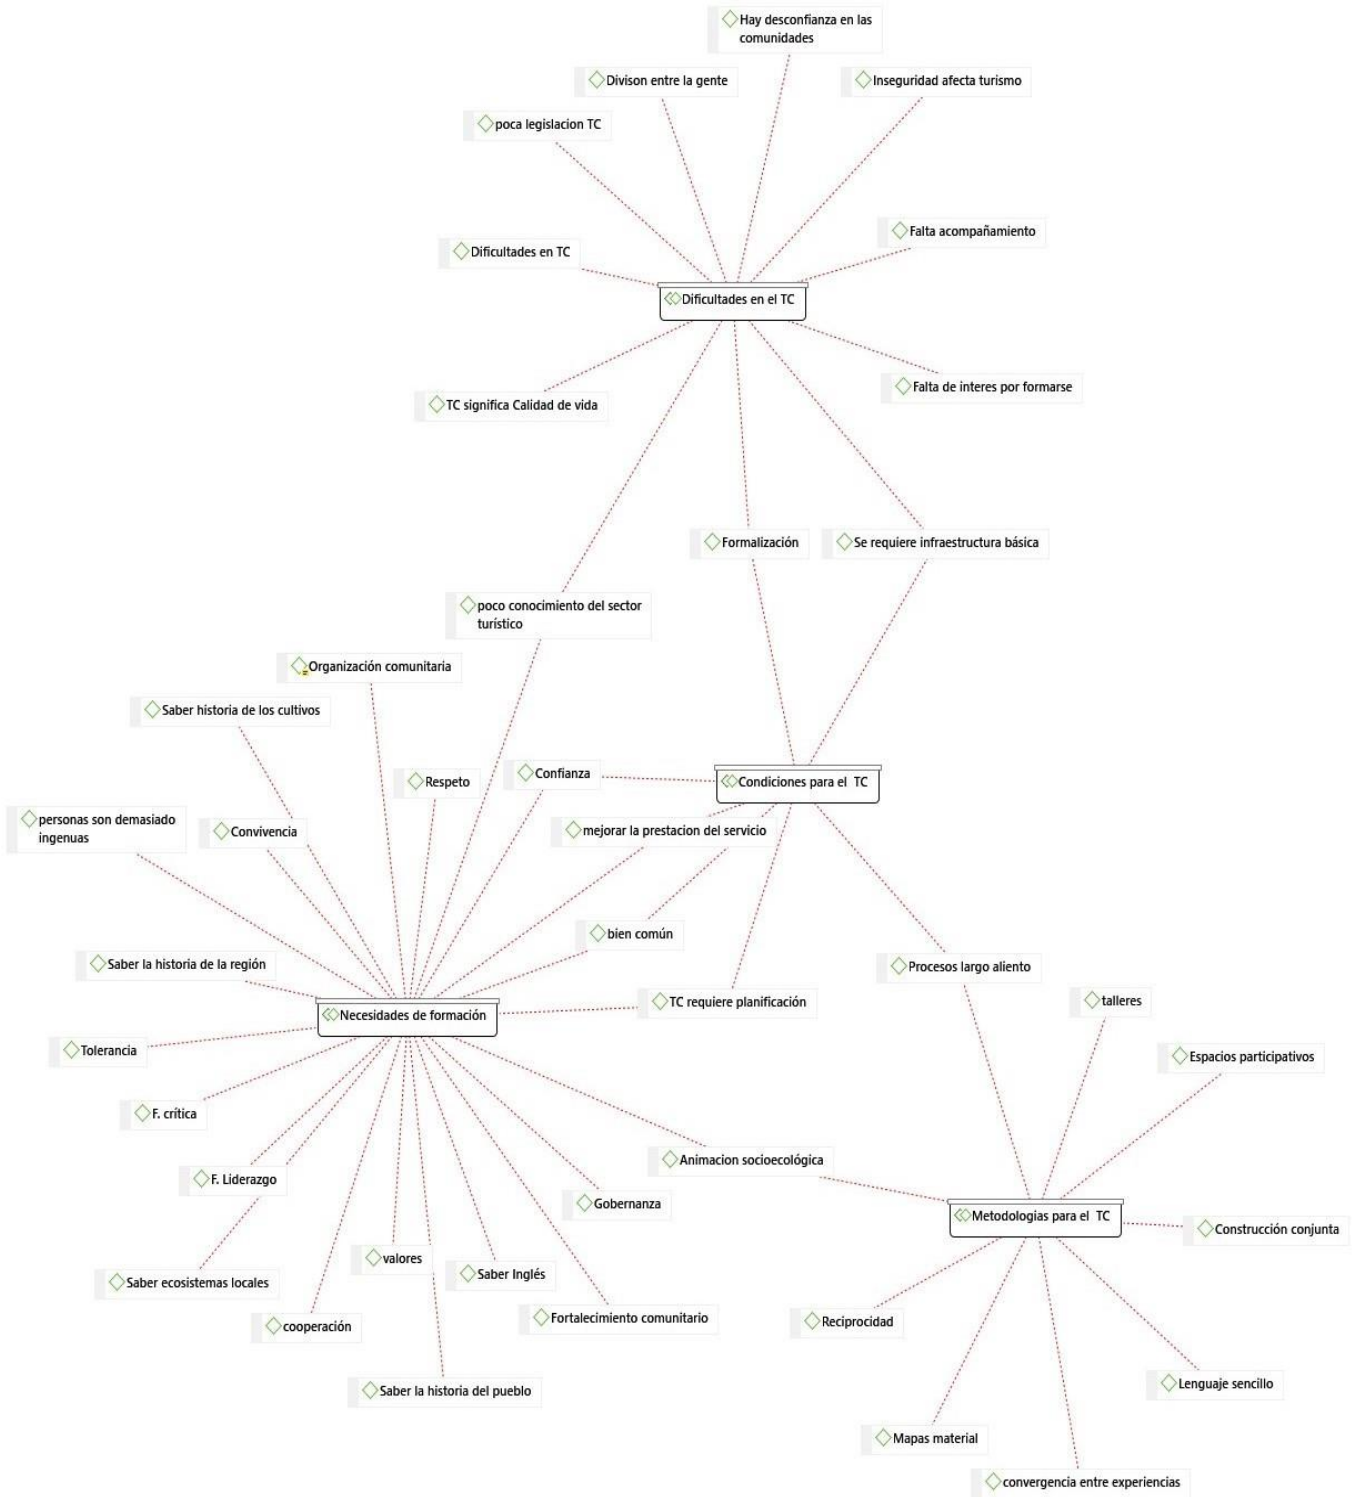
Hay desconfianza en las comunidades

Divison entre la gente

Inseguridad afecta turismo

poca legislacion TC

Falta acompañamiento

Dificultades en TC

Dificultades en el TC

TC significa Calidad de vida

Falta de interes por formarse

Formalización

Se requiere infraestructura básica

poco conocimiento del sector turístico

Organización comunitaria

Saber historia de los cultivos

Respeto

Confianza

Condiciones para el TC

personas son demasiado ingenuas

Convivencia

mejorar la prestacion del servicio

bien común

Saber la historia de la región

Procesos largo aliento

Necesidades de formación

TC requiere planificación

talleres

Tolerancia

Espacios participativos

F. crítica

Animacion socioecológica

F. Liderazgo

Gobernanza

Metodologias para el TC

Construcción conjunta

valores

Saber Inglés

Saber ecosistemas locales

Fortalecimiento comunitario

Reciprocidad

cooperación

Lenguaje sencillo

Saber la historia del pueblo

Mapas material

convergencia entre experiencias